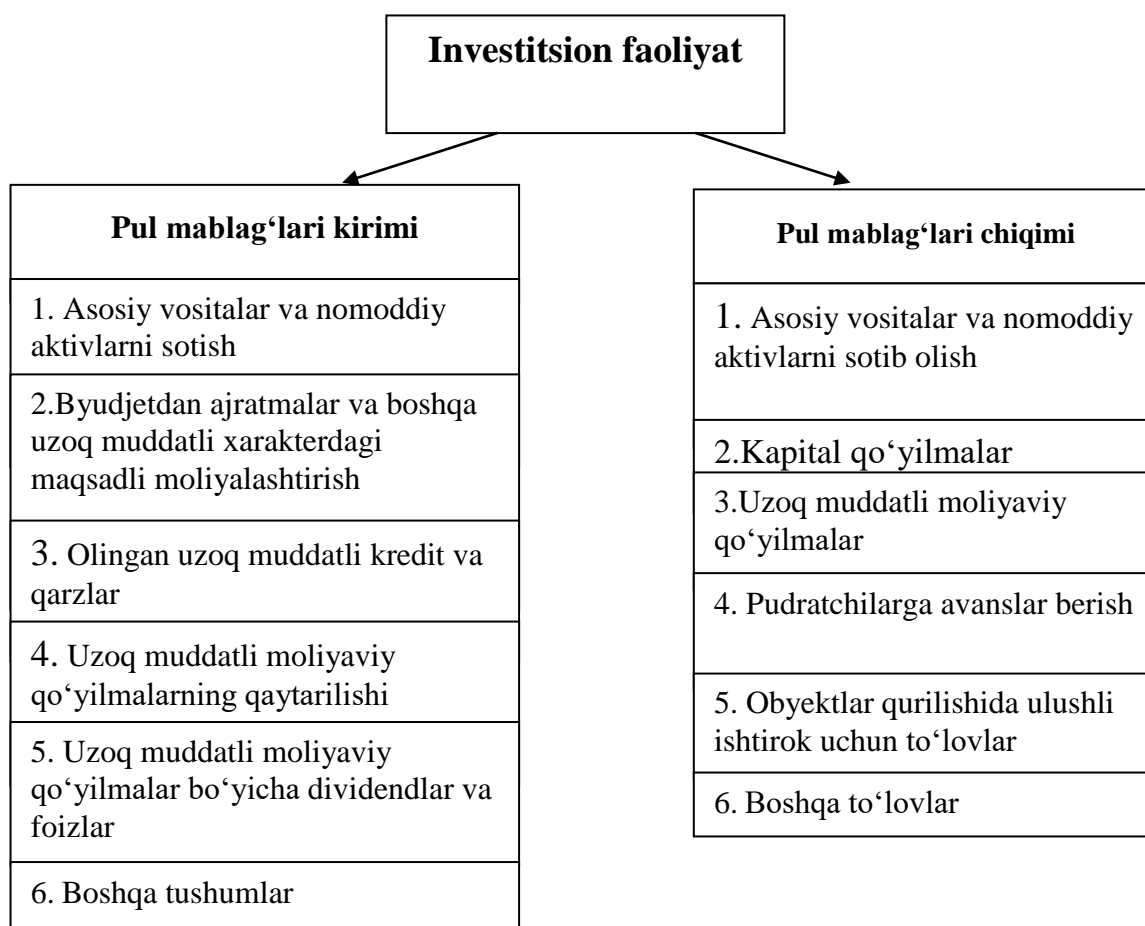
Investitsion faoliyat

Pul mablag‘lari kirimi

1. Asosiy vositalar va nomoddiy aktivlarni sotish

2.Byudjetdan ajratmalar va boshqa uzoq muddatli xarakterdagi maqsadli moliyalashtirish

3. Olingan uzoq muddatli kredit va qarzlar

4. Uzoq muddatli moliyaviy qo‘yilmalarning qaytarilishi

5. Uzoq muddatli moliyaviy qo‘yilmalar bo‘yicha dividendlar va foizlar

6. Boshqa tushumlar

Pul mablag‘lari chiqimi

1. Asosiy vositalar va nomoddiy aktivlarni sotib olish

2.Kapital qo‘yilmalar

3.Uzoq muddatli moliyaviy qo‘yilmalar

4. Pudratchilarga avanslar berish

5. Obyektlar qurilishida ulushli ishtirok uchun to‘lovlar

6. Boshqa to‘lovlar